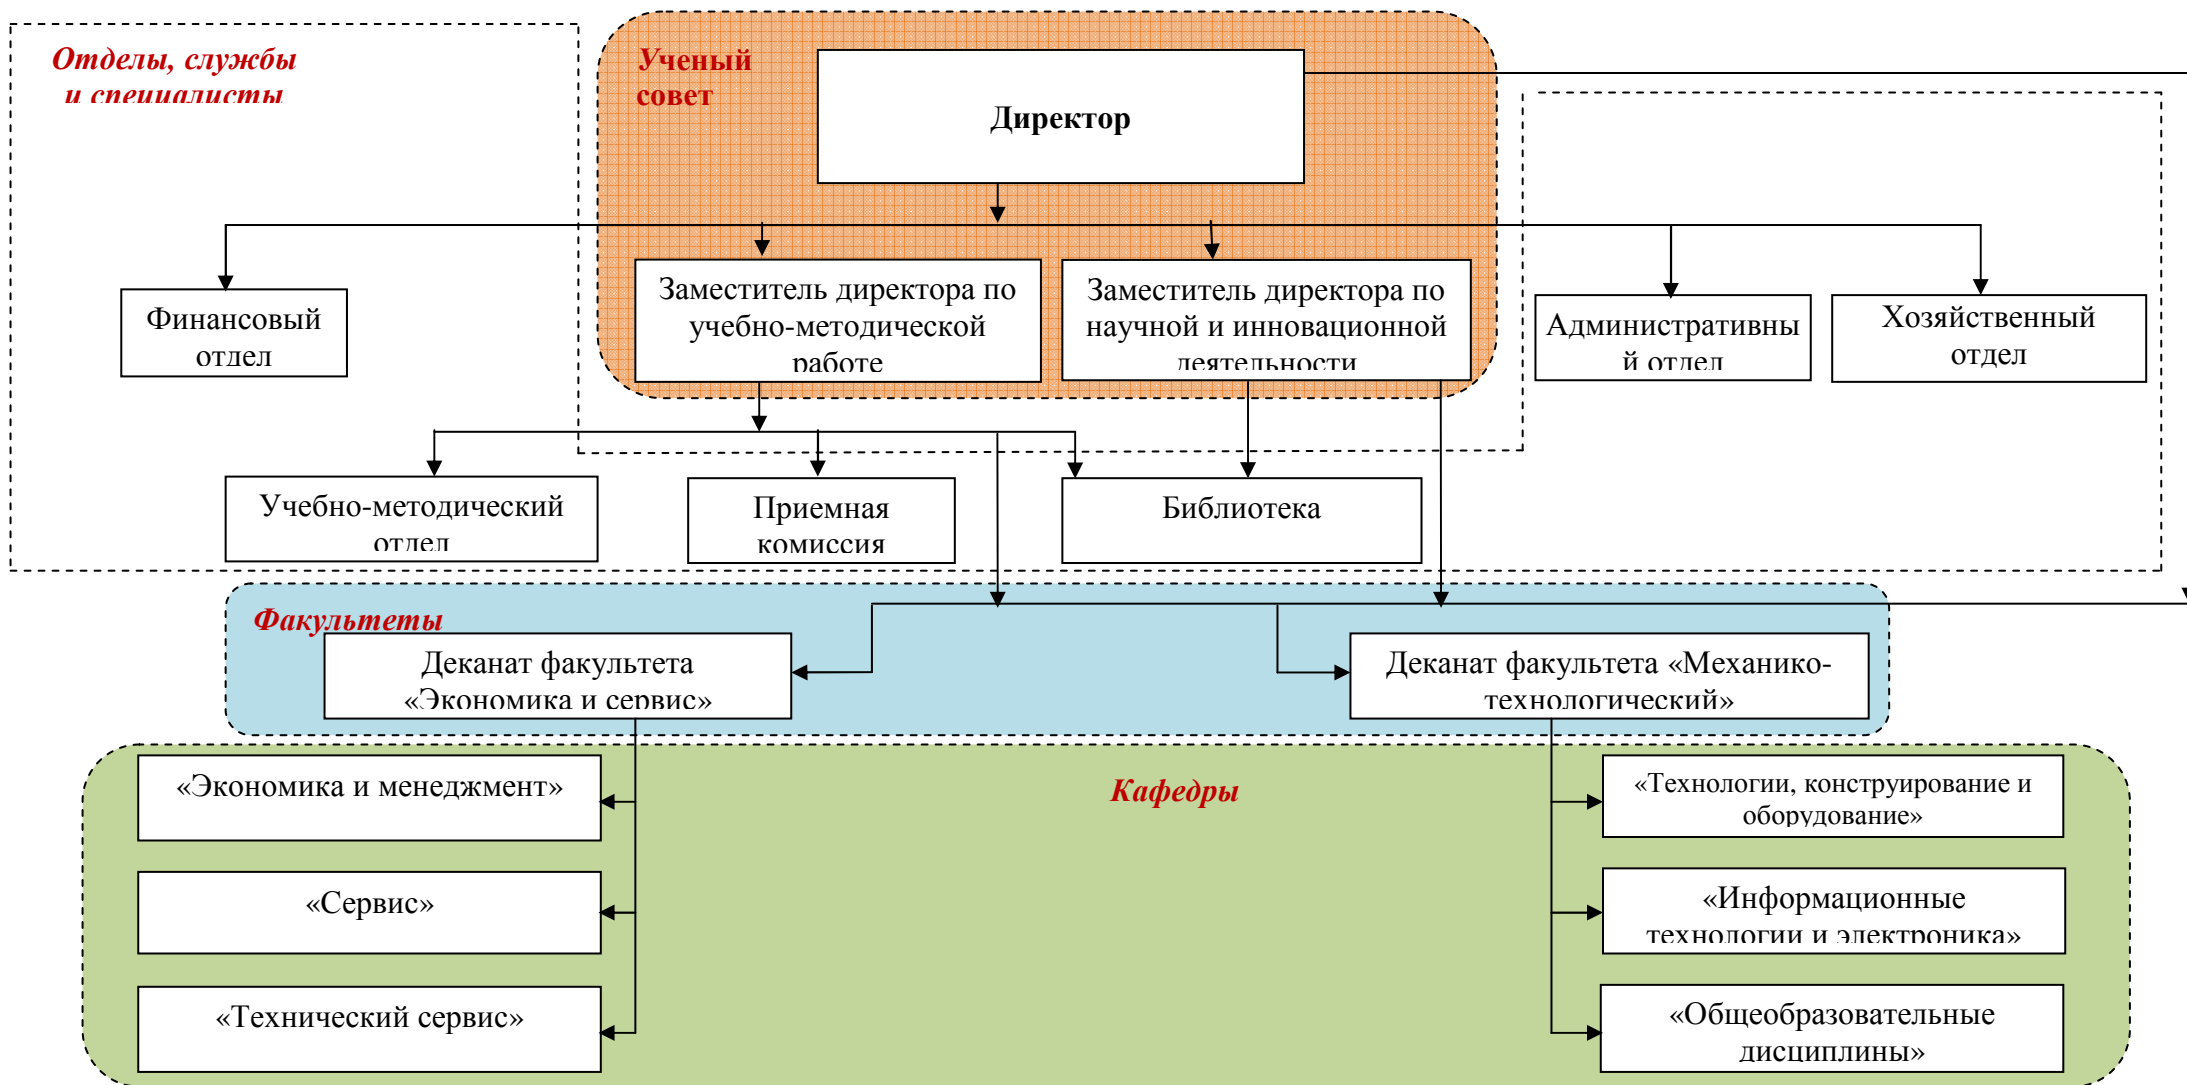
Отделы, службы и специалисты

Ученый совет

Директор

Заместитель директора по учебно-методической работе

Заместитель директора по научной и инновационной деятельности

Финансовый отдел

Административный отдел

Хозяйственный отдел

Учебно-методический отдел

Приемная комиссия

Библиотека

Факультеты

Деканат факультета «Экономика и сервис»

Деканат факультета «Механико-технологический»

Кафедры

«Экономика и менеджмент»

«Сервис»

«Технический сервис»

«Технологии, конструирование и оборудование»

«Информационные технологии и электроника»

«Общеобразовательные дисциплины»